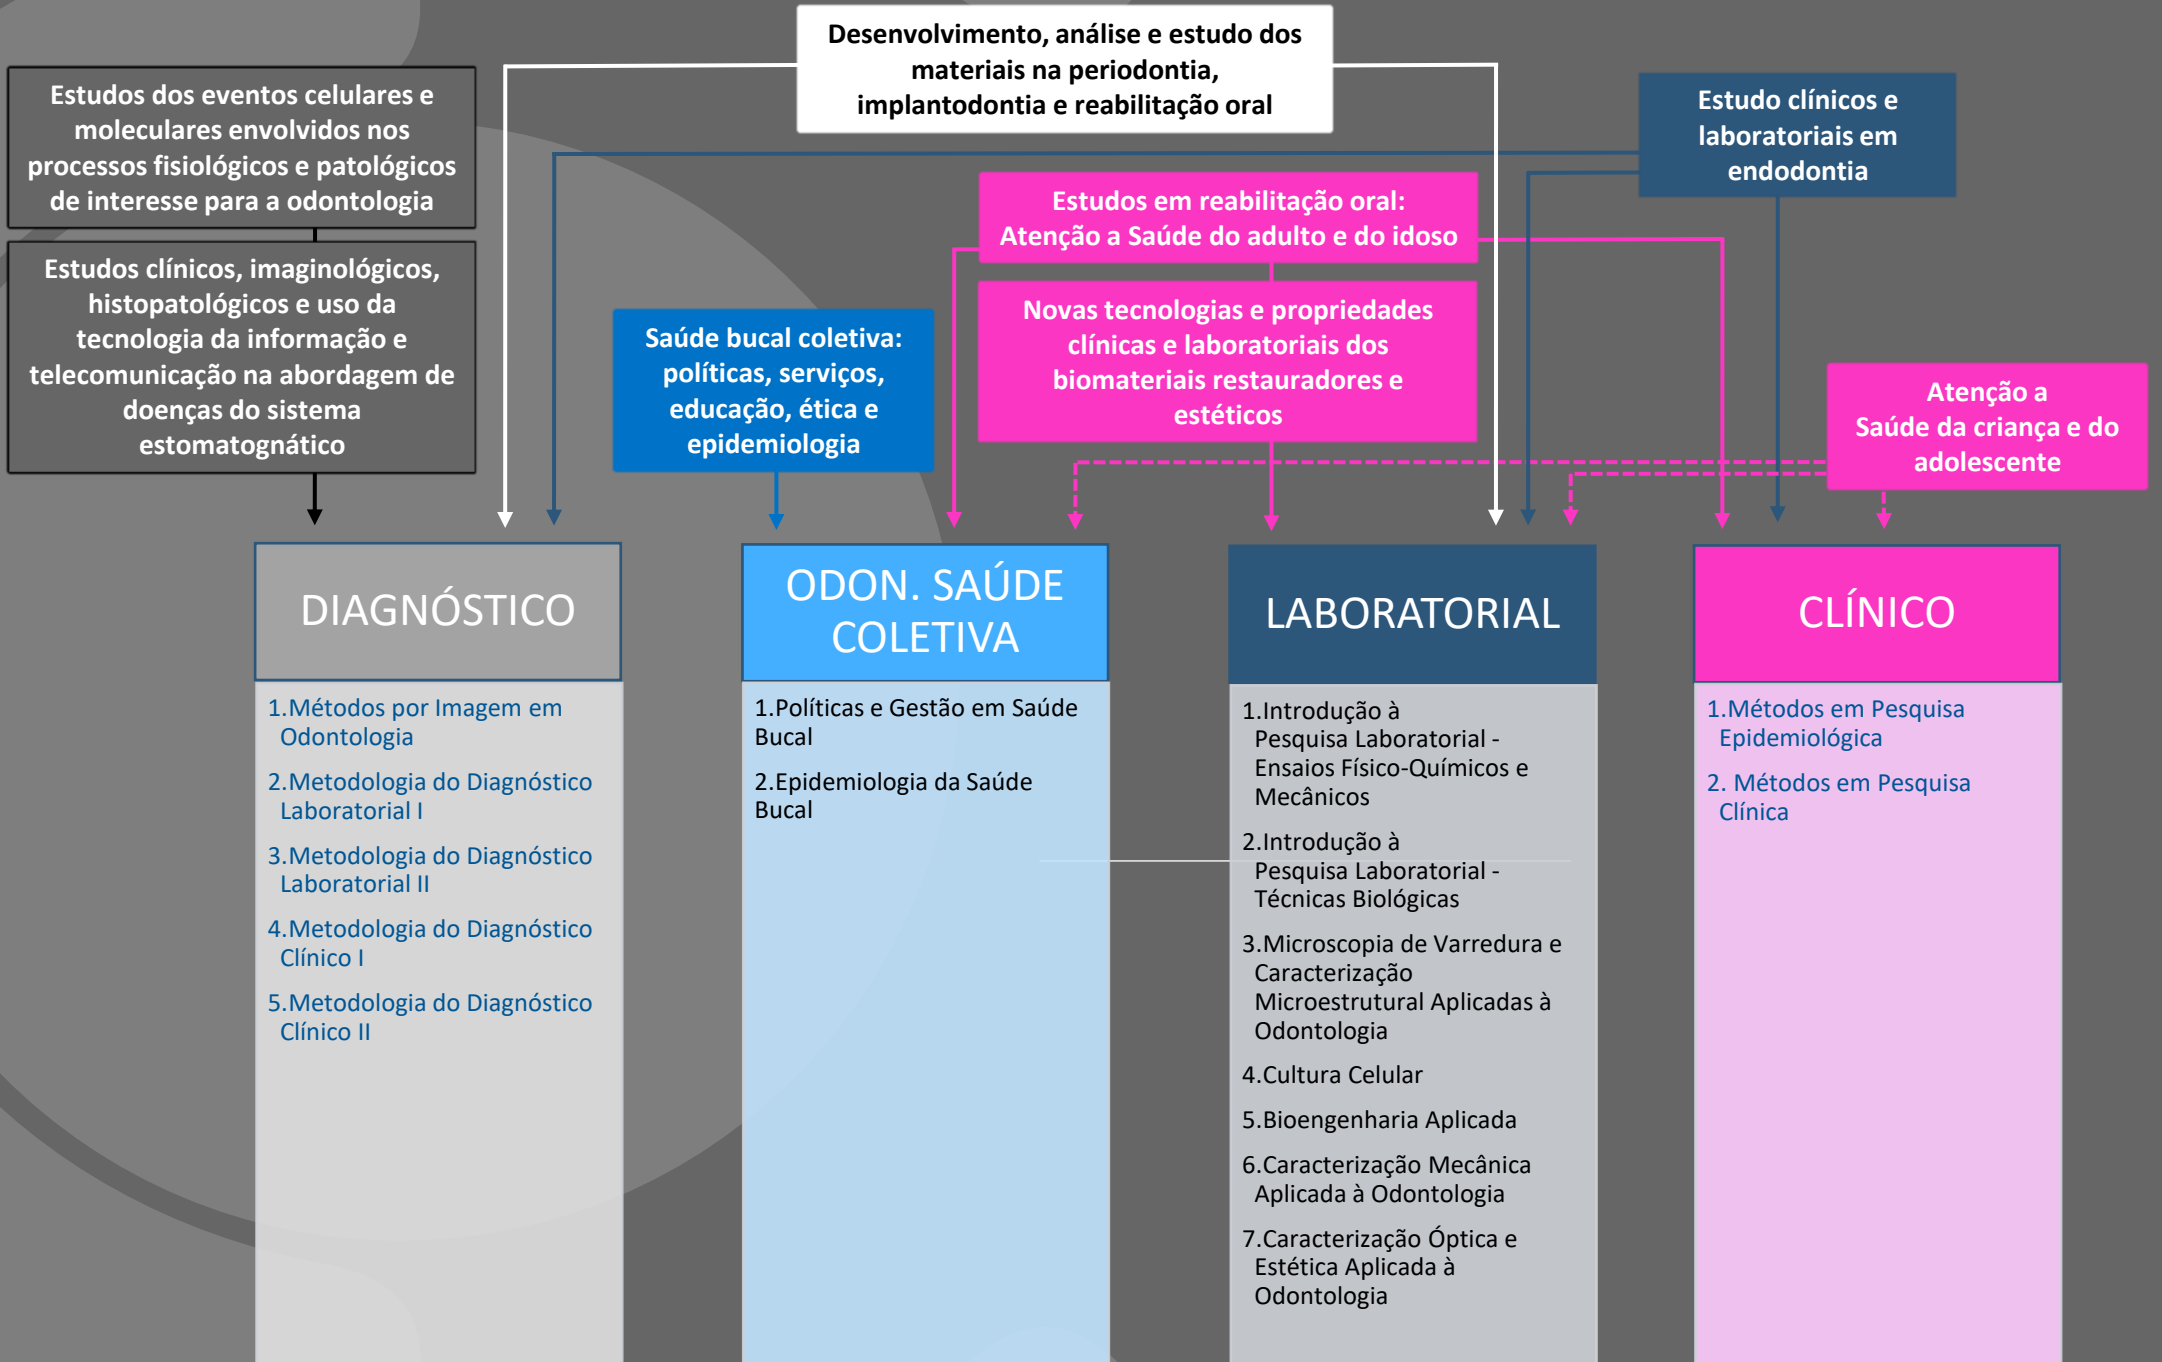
Desenvolvimento, análise e estudo dos materiais na periodontia, implantodontia e reabilitação oral

Estudos dos eventos celulares e moleculares envolvidos nos processos fisiológicos e patológicos de interesse para a odontologia

Estudos clínicos, imaginológicos, histopatológicos e uso da tecnologia da informação e telecomunicação na abordagem de doenças do sistema estomatognático

Estudo clínicos e laboratoriais em endodontia

Estudos em reabilitação oral: Atenção a Saúde do adulto e do idoso

Saúde bucal coletiva: políticas, serviços, educação, ética e epidemiologia

Novas tecnologias e propriedades clínicas e laboratoriais dos biomateriais restauradores e estéticos

Atenção a Saúde da criança e do adolescente

DIAGNÓSTICO

1.Métodos por Imagem em Odontologia

2.Metodologia do Diagnóstico Laboratorial I

3.Metodologia do Diagnóstico Laboratorial II

4.Metodologia do Diagnóstico Clínico I

5.Metodologia do Diagnóstico Clínico II

ODON. SAÚDE COLETIVA

1.Políticas e Gestão em Saúde Bucal

2.Epidemiologia da Saúde Bucal

LABORATORIAL

1.Introdução à Pesquisa Laboratorial - Ensaios Físico-Químicos e Mecânicos

2.Introdução à Pesquisa Laboratorial - Técnicas Biológicas

3.Microscopia de Varredura e Caracterização Microestrutural Aplicadas à Odontologia

4.Cultura Celular

5.Bioengenharia Aplicada

6.Caracterização Mecânica Aplicada à Odontologia

7.Caracterização Óptica e Estética Aplicada à Odontologia

CLÍNICO

1.Métodos em Pesquisa Epidemiológica

2. Métodos em Pesquisa Clínica